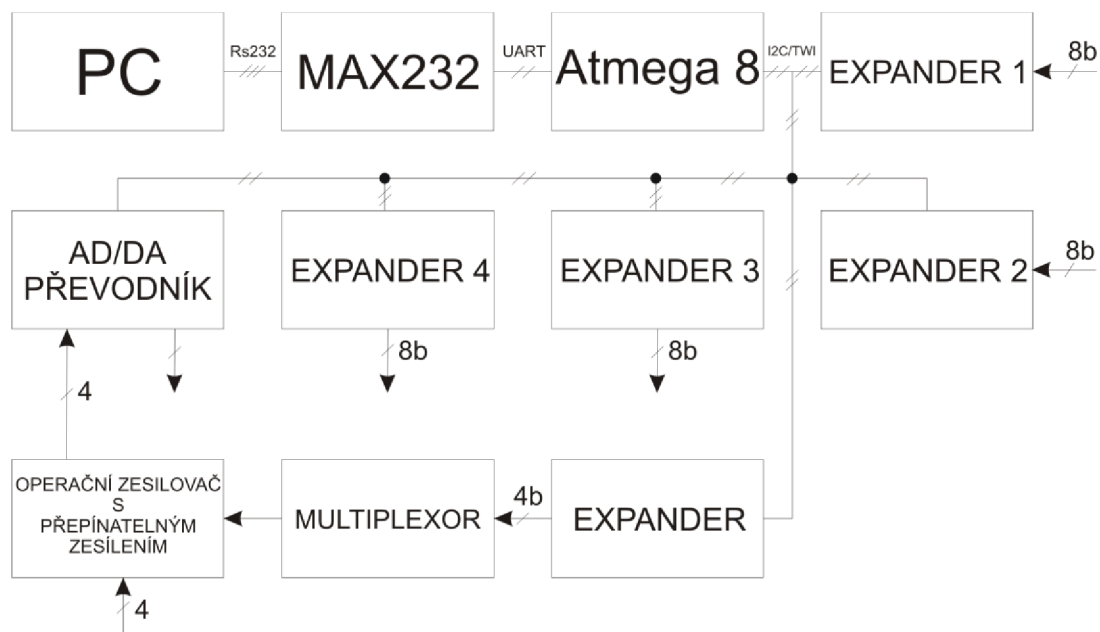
PC

Rs232

MAX232

UART

Atmega 8

I2C/TWI

EXPANDER 1

8b

AD/DA PŘEVODNÍK

EXPANDER 4

EXPANDER 3

EXPANDER 2

8b

8b

8b

4

OPERAČNÍ ZESILOVAČ S PŘEPÍNATELNÝM ZESÍLENÍM

MULTIPLEXOR

4b

EXPANDER

4